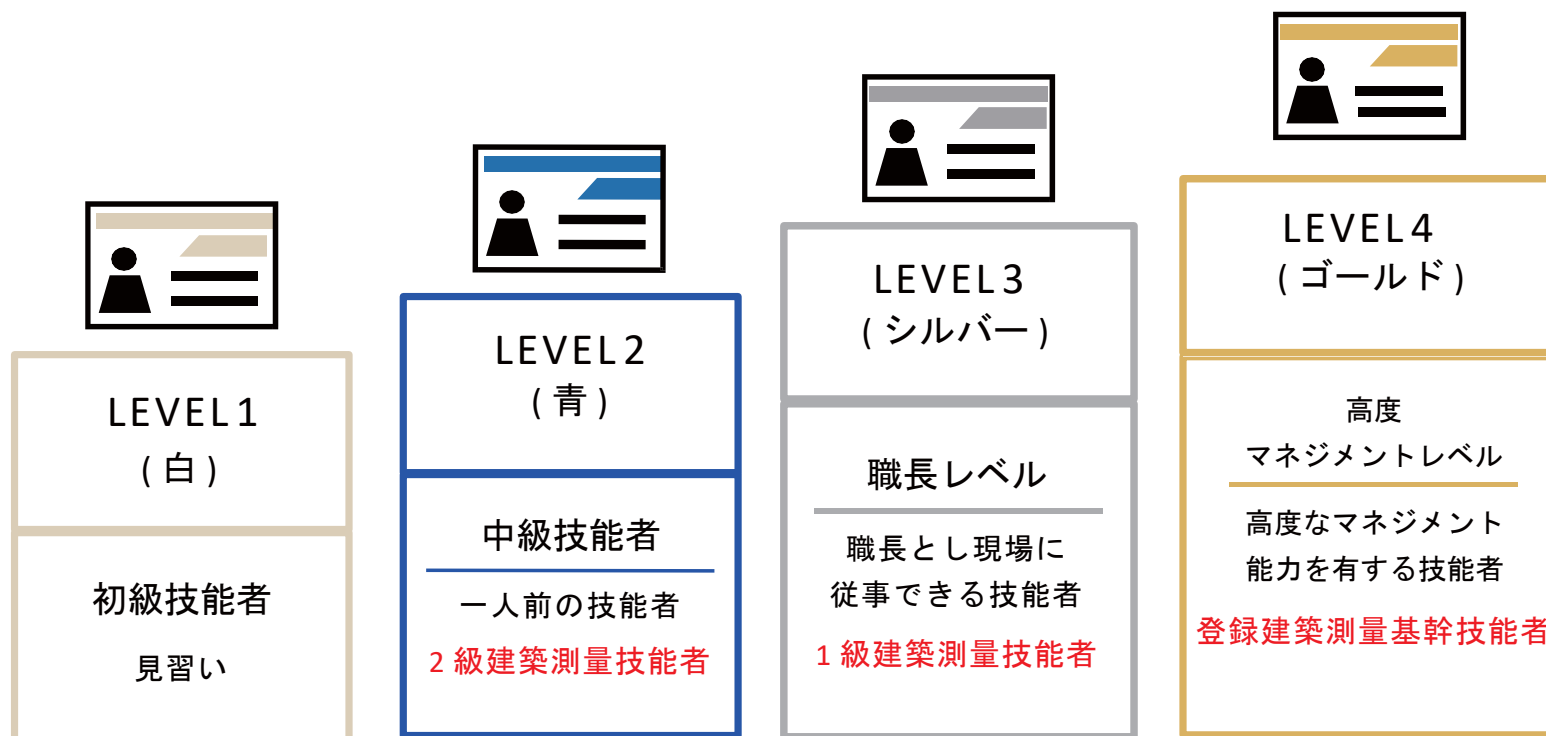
LEVEL1
(白)

初級技能者

見習い

LEVEL2
(青)

中級技能者

一人前の技能者

2級建築測量技能者

LEVEL3
(シルバー)

職長レベル

職長とし現場に従事できる技能者

1級建築測量技能者

LEVEL4
(ゴールド)

高度マネジメントレベル

高度なマネジメント能力を有する技能者

登録建築測量基幹技能者